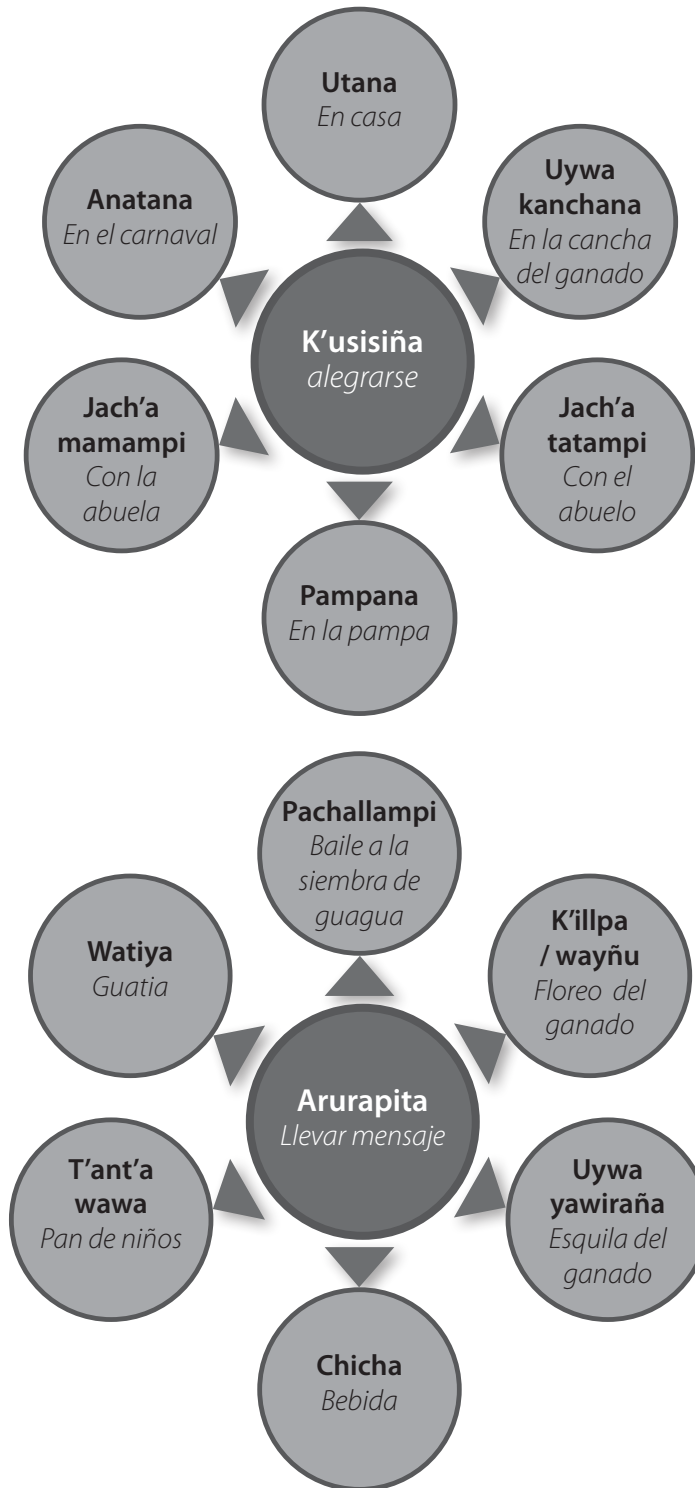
Utana
En casa

Anatana
En el carnaval

Uywa kanchana
En la cancha del ganado

K'usisiña
alegrarse

Jach'a mamampi
Con la abuela

Jach'a tatampi
Con el abuelo

Pampana
En la pampa

Pachallampi
Baile a la siembra de guagua

Watiya
Guatia

K'illpa / wayñu
Floreo del ganado

Arurapita
Llevar mensaje

T'ant'a wawa
Pan de niños

Uywa yawiraña
Esquila del ganado

Chicha
Bebida